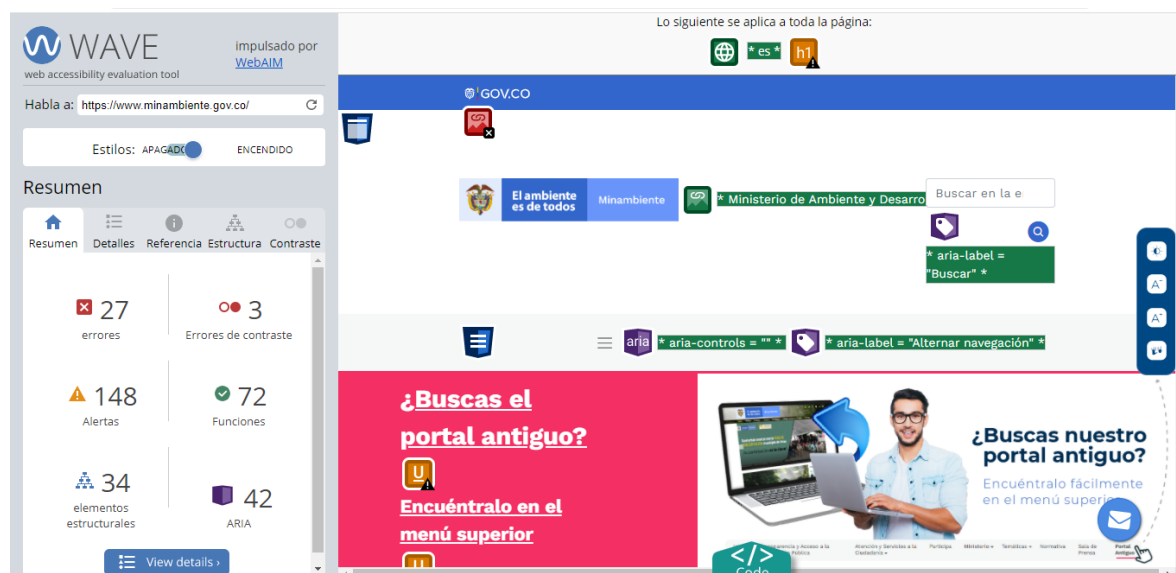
WAVE
web accessibility evaluation tool
impulsado por WebAIM

Habla a: https://www.minambiente.gov.co/

Estilos: APAGADO ENCENDIDO

Resumen

Resumen Detalles Referencia Estructura Contraste

27 errores
3 Errores de contraste
148 Alertas
72 Funciones
34 elementos estructurales
42 ARIA

View details ›

Lo siguiente se aplica a toda la página:
* es *
h1

GOV.CO

El ambiente es de todos
Minambiente
* Ministerio de Ambiente y Desarro
Buscar en la e
* aria-label = "Buscar" *

aria
* aria-controls = "" *
* aria-label = "Alternar navegación" *

¿Buscas el portal antiguo?
U
Encuéntralo en el menú superior

¿Buscas nuestro portal antiguo?
Encuéntralo fácilmente en el menú superior

Atención y Servicios a la Ciudadanía
Participa
Ministerio
Temáticas
Normativa
Sala de Prensa
Portal Antiguo

Code